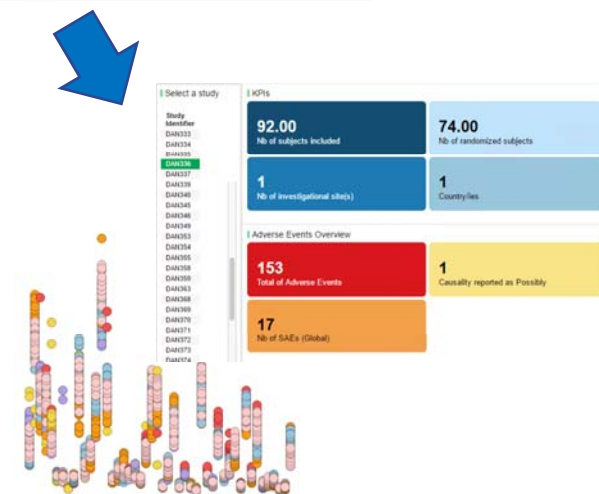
Select a study

Study Identifier
DAN333
DAN334
DAN335
DAN336
DAN337
DAN339
DAN340
DAN345
DAN346
DAN349
DAN353
DAN354
DAN355
DAN358
DAN359
DAN363
DAN368
DAN369
DAN370
DAN371
DAN372
DAN373
DAN374

KPIs

92.00
Nb of subjects included

74.00
Nb of randomized subjects

1
Nb of investigational site(s)

1
Country/ies

Adverse Events Overview

153
Total of Adverse Events

1
Causality reported as Possibly

17
Nb of SAEs (Global)